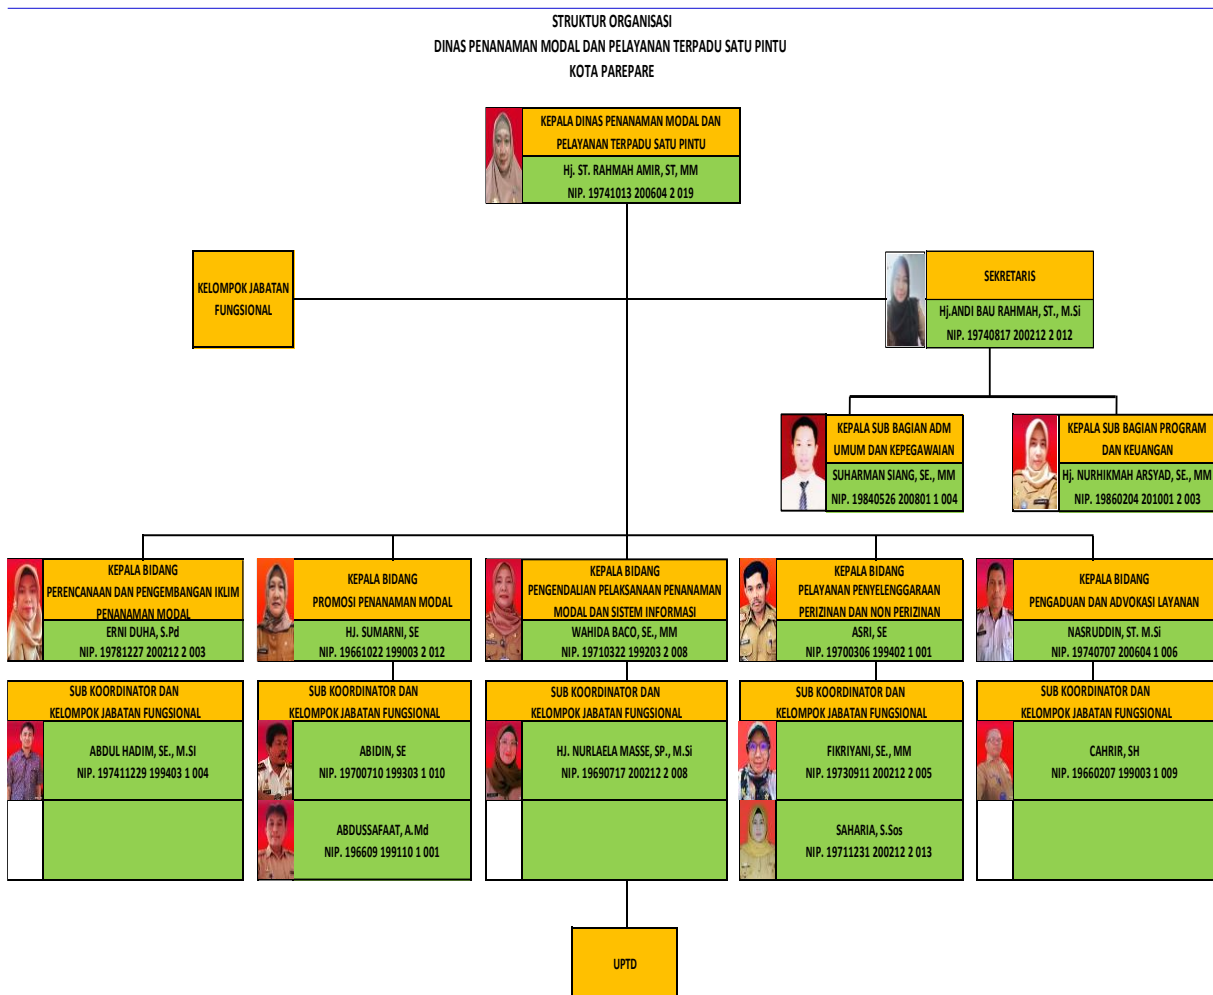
STRUKTUR ORGANISASI
DINAS PENANAMAN MODAL DAN PELAYANAN TERPADU SATU PINTU
KOTA PAREPARE

KEPALA DINAS PENANAMAN MODAL DAN PELAYANAN TERPADU SATU PINTU
Hj. ST. RAHMAH AMIR, ST, MM
NIP. 19741013 200604 2 019

KELOMPOK JABATAN FUNGSIONAL

SEKRETARIS
Hj.ANDI BAU RAHMAH, ST., M.Si
NIP. 19740817 200212 2 012

KEPALA SUB BAGIAN ADM UMUM DAN KEPEGAWAIAN
SUHARMAN SIANG, SE., MM
NIP. 19840526 200801 1 004

KEPALA SUB BAGIAN PROGRAM DAN KEUANGAN
Hj. NURHIKMAH ARSYAD, SE., MM
NIP. 19860204 201001 2 003

KEPALA BIDANG PERENCANAAN DAN PENGEMBANGAN IKLIM PENANAMAN MODAL
ERNI DUHA, S.Pd
NIP. 19781227 200212 2 003

KEPALA BIDANG PROMOSI PENANAMAN MODAL
HJ. SUMARNI, SE
NIP. 19661022 199003 2 012

KEPALA BIDANG PENGENDALIAN PELAKSANAAN PENANAMAN MODAL DAN SISTEM INFORMASI
WAHIDA BACO, SE., MM
NIP. 19710322 199203 2 008

KEPALA BIDANG PELAYANAN PENYELENGGARAAN PERIZINAN DAN NON PERIZINAN
ASRI, SE
NIP. 19700306 199402 1 001

KEPALA BIDANG PENGADUAN DAN ADVOKASI LAYANAN
NASRUDDIN, ST. M.Si
NIP. 19740707 200604 1 006

SUB KOORDINATOR DAN KELOMPOK JABATAN FUNGSIONAL
ABDUL HADIM, SE., M.SI
NIP. 197411229 199403 1 004

SUB KOORDINATOR DAN KELOMPOK JABATAN FUNGSIONAL
ABIDIN, SE
NIP. 19700710 199303 1 010
ABDUSSAFAAT, A.Md
NIP. 196609 199110 1 001

SUB KOORDINATOR DAN KELOMPOK JABATAN FUNGSIONAL
HJ. NURLAELA MASSE, SP., M.Si
NIP. 19690717 200212 2 008

SUB KOORDINATOR DAN KELOMPOK JABATAN FUNGSIONAL
FIKRIYANI, SE., MM
NIP. 19730911 200212 2 005
SAHARIA, S.Sos
NIP. 19711231 200212 2 013

SUB KOORDINATOR DAN KELOMPOK JABATAN FUNGSIONAL
CAHRIR, SH
NIP. 19660207 199003 1 009

UPTD